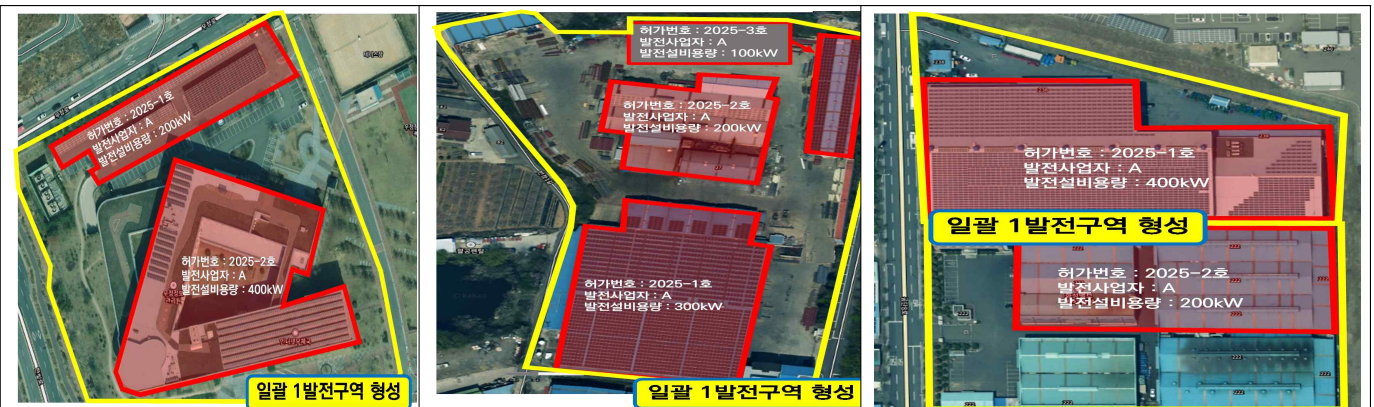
허가번호 : 2025-1호
발전사업자 : A
발전설비용량 : 200kW

허가번호 : 2025-2호
발전사업자 : A
발전설비용량 : 400kW

일괄 1발전구역 형성

허가번호 : 2025-3호
발전사업자 : A
발전설비용량 : 100kW

허가번호 : 2025-2호
발전사업자 : A
발전설비용량 : 200kW

허가번호 : 2025-1호
발전사업자 : A
발전설비용량 : 300kW

일괄 1발전구역 형성

허가번호 : 2025-1호
발전사업자 : A
발전설비용량 : 400kW

일괄 1발전구역 형성

허가번호 : 2025-2호
발전사업자 : A
발전설비용량 : 200kW